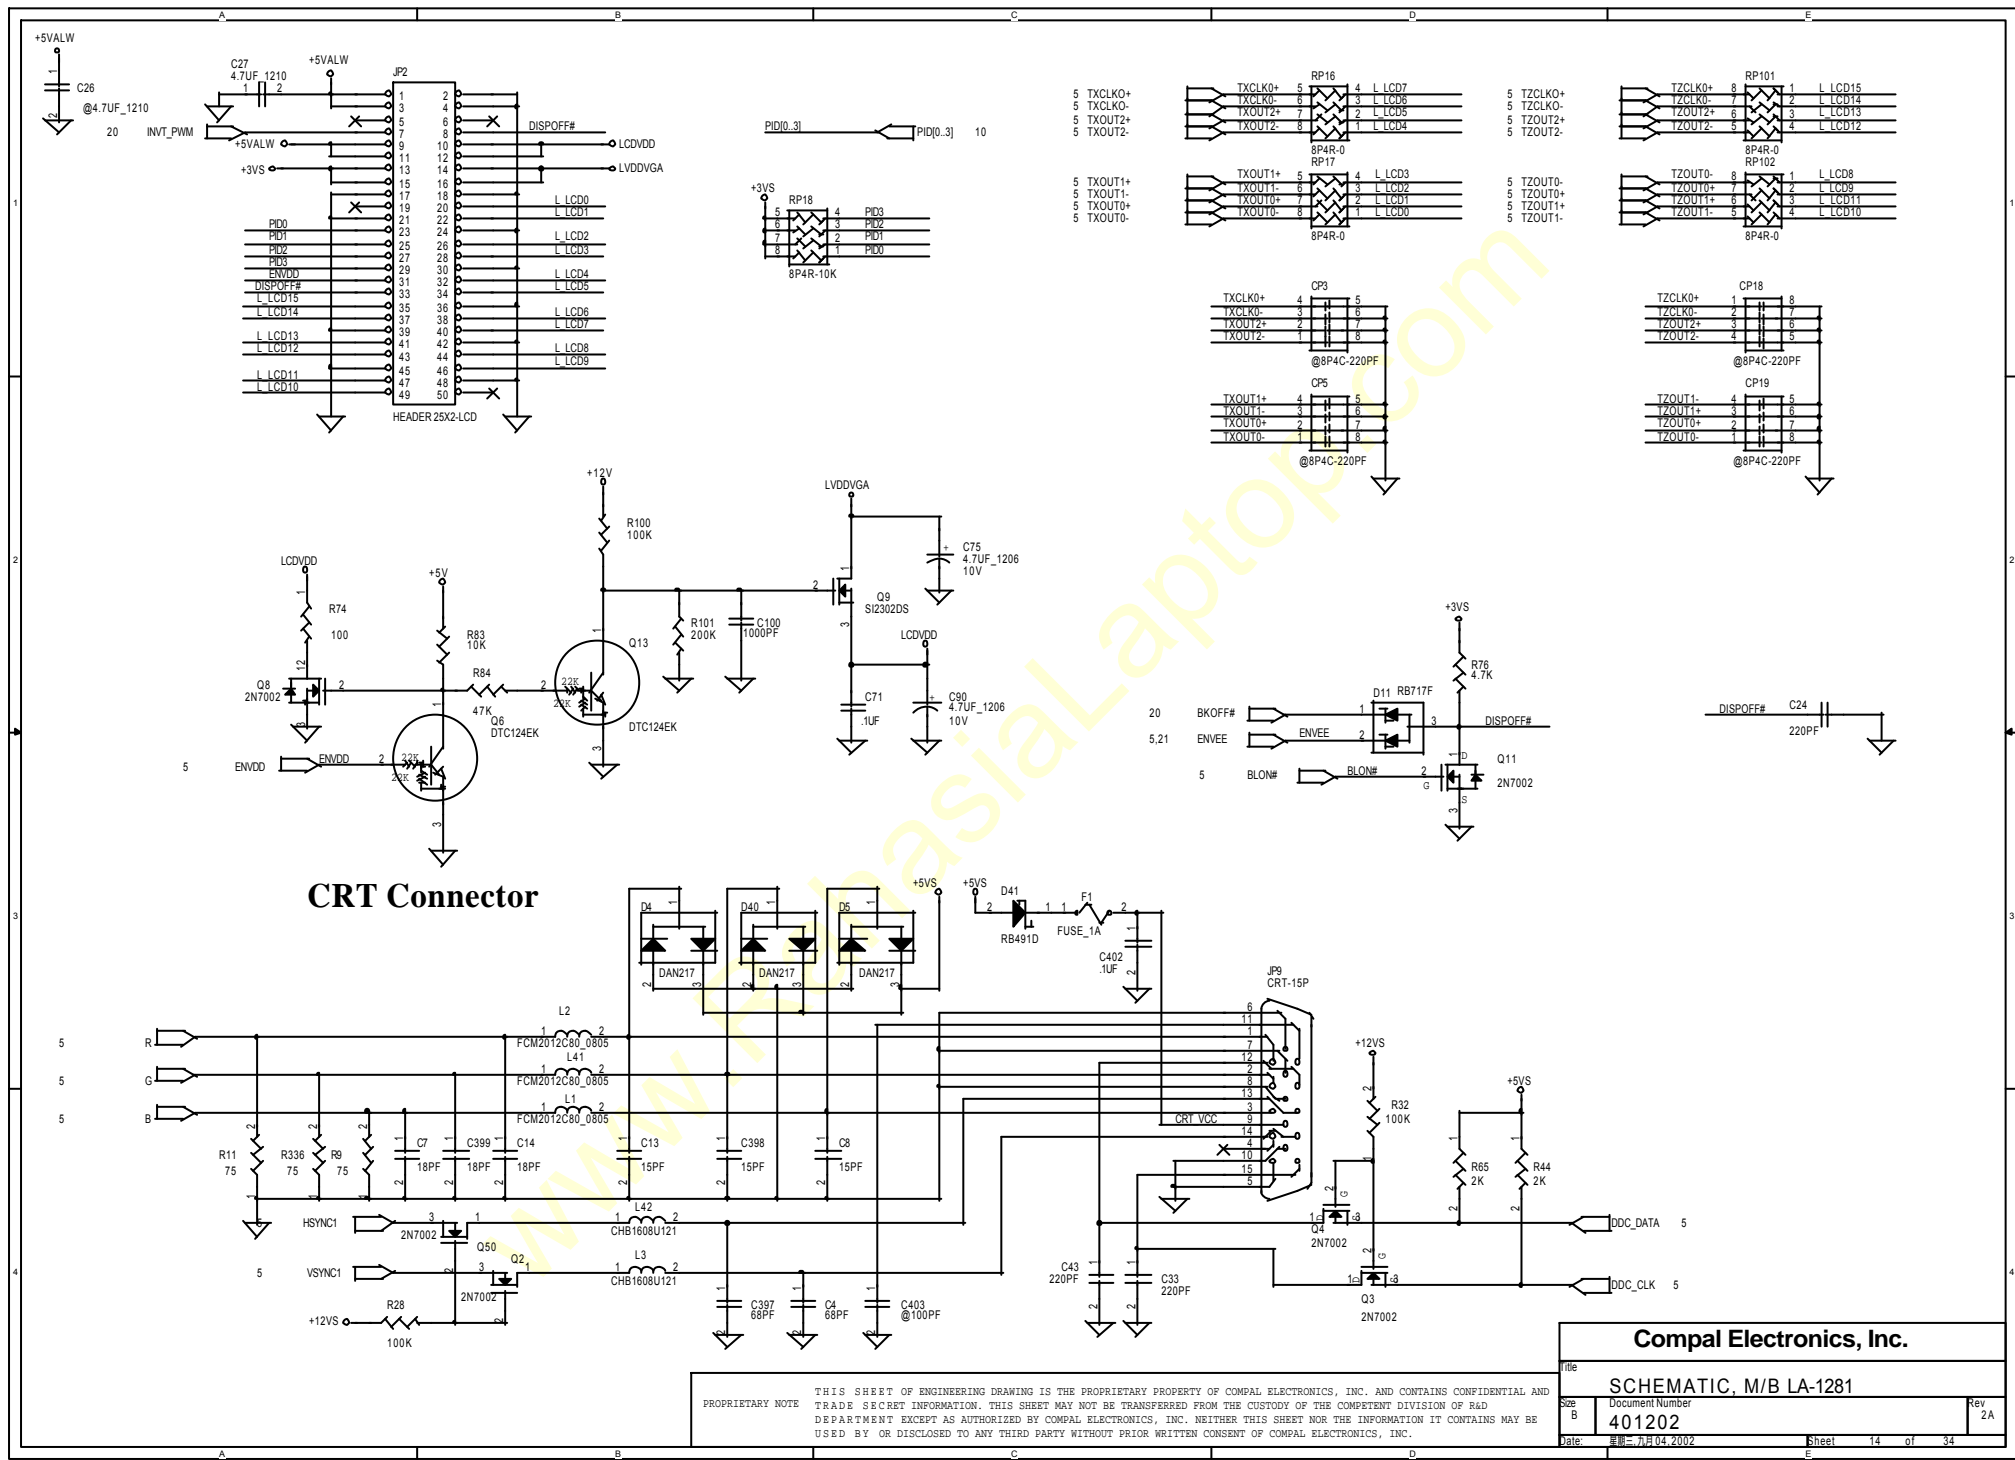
A B C D E

+5VALW
C26
@4.7UF_1210
C27
4.7UF_1210
+5VALW
JP2
20 INVT_PWM
+5VALW
+3VS
DISPOFF#
LCDVDD
LVDDVGA
L_LCD0
L_LCD1
PID0
PID1
PID2
PID3
ENVDD
DISPOFF#
L_LCD15
L_LCD14
L_LCD13
L_LCD12
L_LCD11
L_LCD10
L_LCD2
L_LCD3
L_LCD4
L_LCD5
L_LCD6
L_LCD7
L_LCD8
L_LCD9
HEADER 25X2-LCD

PID[0..3] PID[0..3] 10

+3VS
RP18
PID3
PID2
PID1
PID0
8P4R-10K

5 TXCLKO+
5 TXCLKO-
5 TXOUT2+
5 TXOUT2-
RP16
TXCLK0+ TXCLK0- TXOUT2+ TXOUT2-
L_LCD7 L_LCD6 L_LCD5 L_LCD4
8P4R-0
RP17
5 TXOUT1+
5 TXOUT1-
5 TXOUT0+
5 TXOUT0-
TXOUT1+ TXOUT1- TXOUT0+ TXOUT0-
L_LCD3 L_LCD2 L_LCD1 L_LCD0
8P4R-0

5 TZCLKO+
5 TZCLKO-
5 TZOUT2+
5 TZOUT2-
RP101
TZCLK0+ TZCLK0- TZOUT2+ TZOUT2-
L_LCD15 L_LCD14 L_LCD13 L_LCD12
8P4R-0
RP102
5 TZOUT0-
5 TZOUT0+
5 TZOUT1+
5 TZOUT1-
TZOUT0- TZOUT0+ TZOUT1+ TZOUT1-
L_LCD8 L_LCD9 L_LCD11 L_LCD10
8P4R-0

CP3
TXCLK0+ TXCLK0- TXOUT2+ TXOUT2-
@8P4C-220PF
CP5
TXOUT1+ TXOUT1- TXOUT0+ TXOUT0-
@8P4C-220PF
CP18
TZCLK0+ TZCLK0- TZOUT2+ TZOUT2-
@8P4C-220PF
CP19
TZOUT1- TZOUT1+ TZOUT0+ TZOUT0-
@8P4C-220PF

+12V
R100
100K
LVDDVGA
C75
4.7UF_1206
10V
Q9
SI2302DS
R101
200K
C100
1000PF
Q13
DTC124EK
LCDVDD
C71
.1UF
C90
4.7UF_1206
10V
LCDVDD
R74
100
+5V
R83
10K
R84
47K
Q8
2N7002
Q6
DTC124EK
22K
22K
5 ENVDD ENVDD

+3VS
R76
4.7K
D11 RB717F
20 BKOFF#
5,21 ENVEE ENVEE
5 BLON# BLON#
DISPOFF#
Q11
2N7002
DISPOFF# C24
220PF

CRT Connector

+5VS
+5VS
D41
RB491D
F1
FUSE_1A
C402
.1UF
D4 D40 D5
DAN217 DAN217 DAN217
JP9
CRT-15P
L2
FCM2012C80_0805
L41
FCM2012C80_0805
L1
FCM2012C80_0805
5 R
5 G
5 B
R11 75
R336 75
R9 75
C7 18PF
C399 18PF
C14 18PF
C13 15PF
C398 15PF
C8 15PF
CRT_VCC
+12VS
R32
100K
+5VS
R65 2K
R44 2K
HSYNC1
2N7002
Q50
L42
CHB1608U121
5 VSYNC1
Q2
2N7002
L3
CHB1608U121
+12VS
R28
100K
C397 68PF
C4 68PF
C403 @100PF
C43 220PF
C33 220PF
Q4
2N7002
Q3
2N7002
DDC_DATA 5
DDC_CLK 5

www.RuhasiaLaptop.com

PROPRIETARY NOTE
THIS SHEET OF ENGINEERING DRAWING IS THE PROPRIETARY PROPERTY OF COMPAL ELECTRONICS, INC. AND CONTAINS CONFIDENTIAL AND TRADE SECRET INFORMATION. THIS SHEET MAY NOT BE TRANSFERRED FROM THE CUSTODY OF THE COMPETENT DIVISION OF R&D DEPARTMENT EXCEPT AS AUTHORIZED BY COMPAL ELECTRONICS, INC. NEITHER THIS SHEET NOR THE INFORMATION IT CONTAINS MAY BE USED BY OR DISCLOSED TO ANY THIRD PARTY WITHOUT PRIOR WRITTEN CONSENT OF COMPAL ELECTRONICS, INC.

Compal Electronics, Inc.
Title
SCHEMATIC, M/B LA-1281
Size B
Document Number
401202
Rev 2A
Date: 星期三,九月 04,2002 Sheet 14 of 34